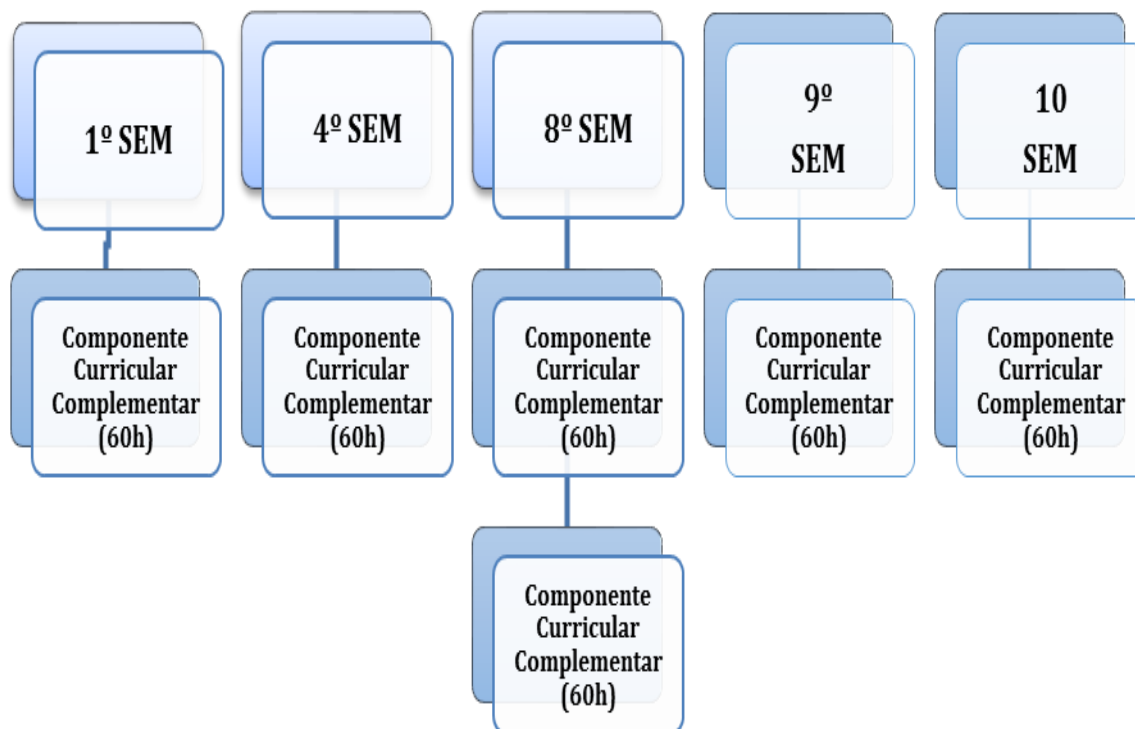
1º SEM

Componente Curricular Complementar (60h)

4º SEM

Componente Curricular Complementar (60h)

8º SEM

Componente Curricular Complementar (60h)

Componente Curricular Complementar (60h)

9º SEM

Componente Curricular Complementar (60h)

10 SEM

Componente Curricular Complementar (60h)